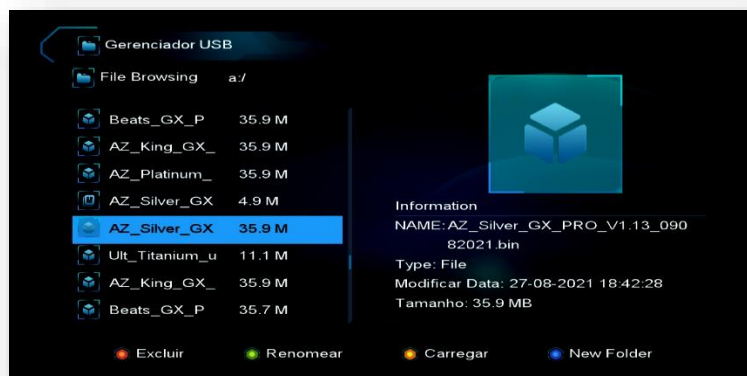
Gerenciador USB

File Browsing a:/

| | |
|---|---|
| Beats_GX_P | 35.9 M |
| AZ_King_GX_ | 35.9 M |
| AZ_Platinum_ | 35.9 M |
| AZ_Silver_GX | 4.9 M |
| AZ_Silver_GX | 35.9 M |
| Ult_Titanium_u | 11.1 M |
| AZ_King_GX_ | 35.9 M |
| Beats_GX_P | 35.7 M |

Information
NAME: AZ_Silver_GX_PRO_V1.13_09082021.bin
Type: File
Modificar Data: 27-08-2021 18:42:28
Tamanho: 35.9 MB

Excluir Renomear Carregar New Folder